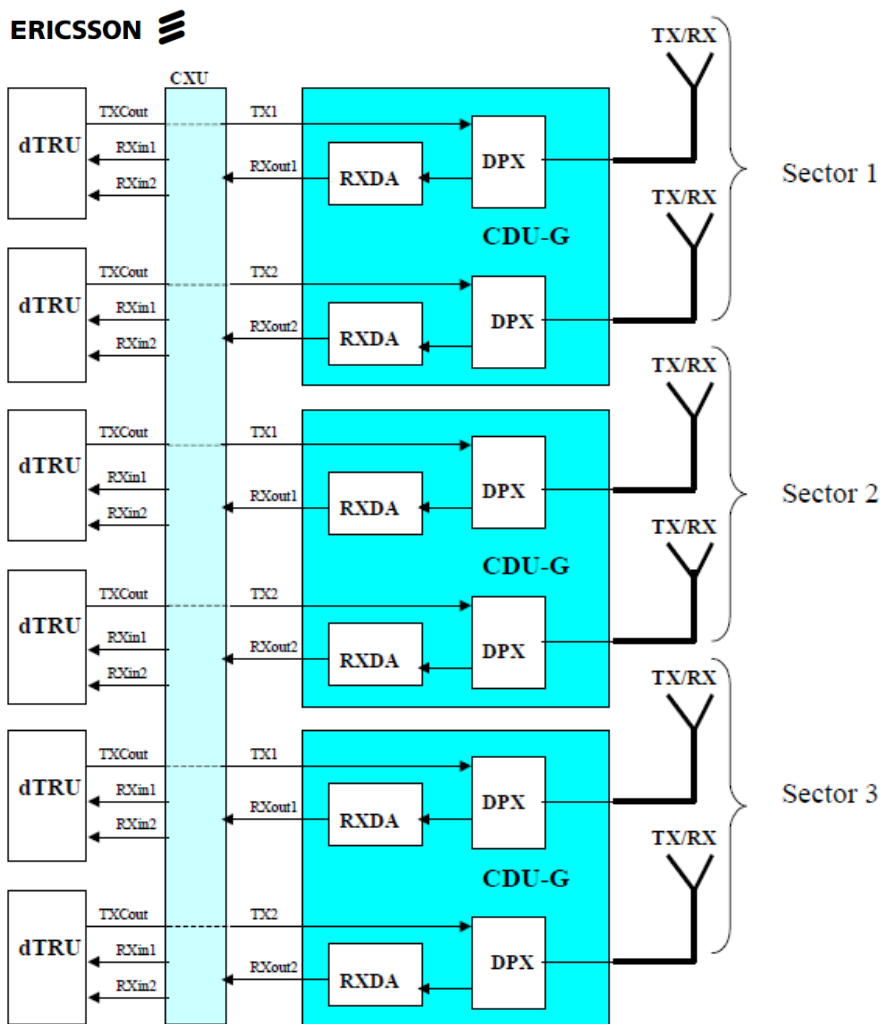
ERICSSON

CXU

TX/RX

dTRU
TXCout
RXin1
RXin2

TX1
RXout1
RXDA
DPX

CDU-G

TX/RX

Sector 1

dTRU
TXCout
RXin1
RXin2

TX2
RXout2
RXDA
DPX

TX/RX

dTRU
TXCout
RXin1
RXin2

TX1
RXout1
RXDA
DPX

CDU-G

TX/RX

Sector 2

dTRU
TXCout
RXin1
RXin2

TX2
RXout2
RXDA
DPX

TX/RX

dTRU
TXCout
RXin1
RXin2

TX1
RXout1
RXDA
DPX

CDU-G

TX/RX

Sector 3

dTRU
TXCout
RXin1
RXin2

TX2
RXout2
RXDA
DPX